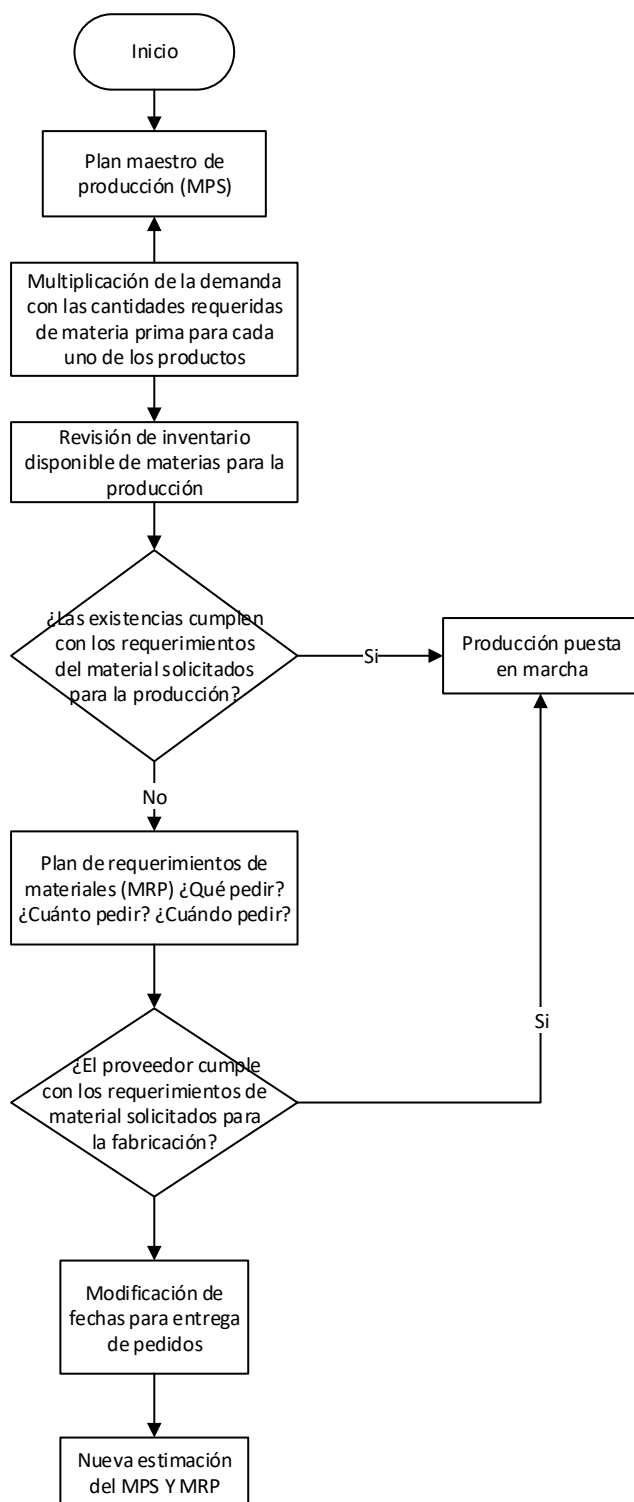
Inicio

Plan maestro de producción (MPS)

Multiplicación de la demanda con las cantidades requeridas de materia prima para cada uno de los productos

Revisión de inventario disponible de materias para la producción

¿Las existencias cumplen con los requerimientos del material solicitados para la producción?

Si

Producción puesta en marcha

No

Plan de requerimientos de materiales (MRP) ¿Qué pedir? ¿Cuánto pedir? ¿Cuándo pedir?

Si

¿El proveedor cumple con los requerimientos de material solicitados para la fabricación?

Modificación de fechas para entrega de pedidos

Nueva estimación del MPS Y MRP